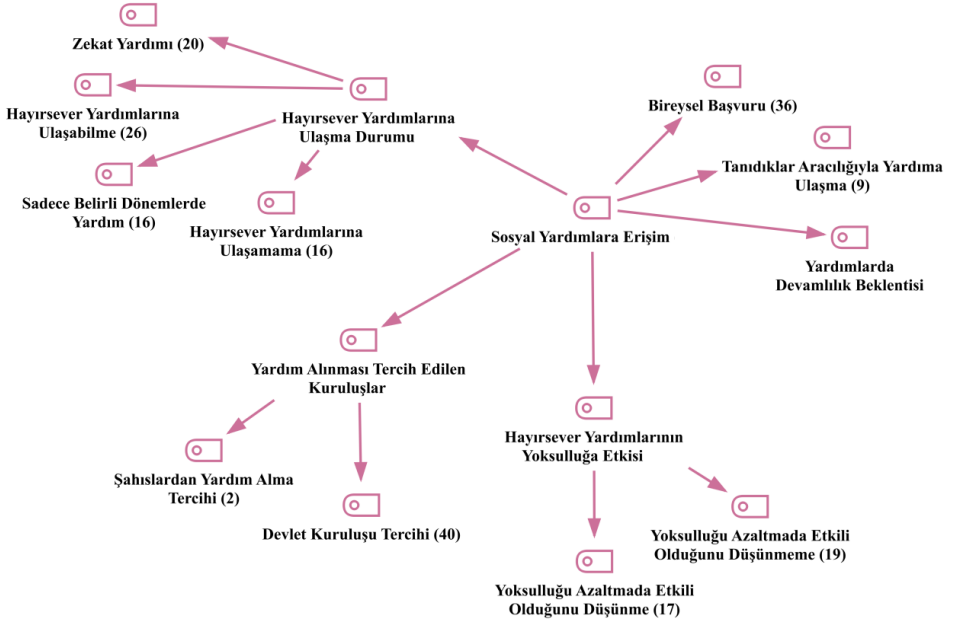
Zekat Yardımı (20)

Hayırsever Yardımlarına Ulaşabilme (26)

Hayırsever Yardımlarına Ulaşma Durumu

Sadece Belirli Dönemlerde Yardım (16)

Hayırsever Yardımlarına Ulaşamama (16)

Bireysel Başvuru (36)

Tanıdıklar Aracılığıyla Yardıma Ulaşma (9)

Sosyal Yardımlara Erişim

Yardımlarda Devamlılık Beklentisi

Yardım Alınması Tercih Edilen Kuruluşlar

Şahıslardan Yardım Alma Tercihi (2)

Devlet Kuruluşu Tercihi (40)

Hayırsever Yardımlarının Yoksulluğa Etkisi

Yoksulluğu Azaltmada Etkili Olduğunu Düşünmeme (19)

Yoksulluğu Azaltmada Etkili Olduğunu Düşünme (17)